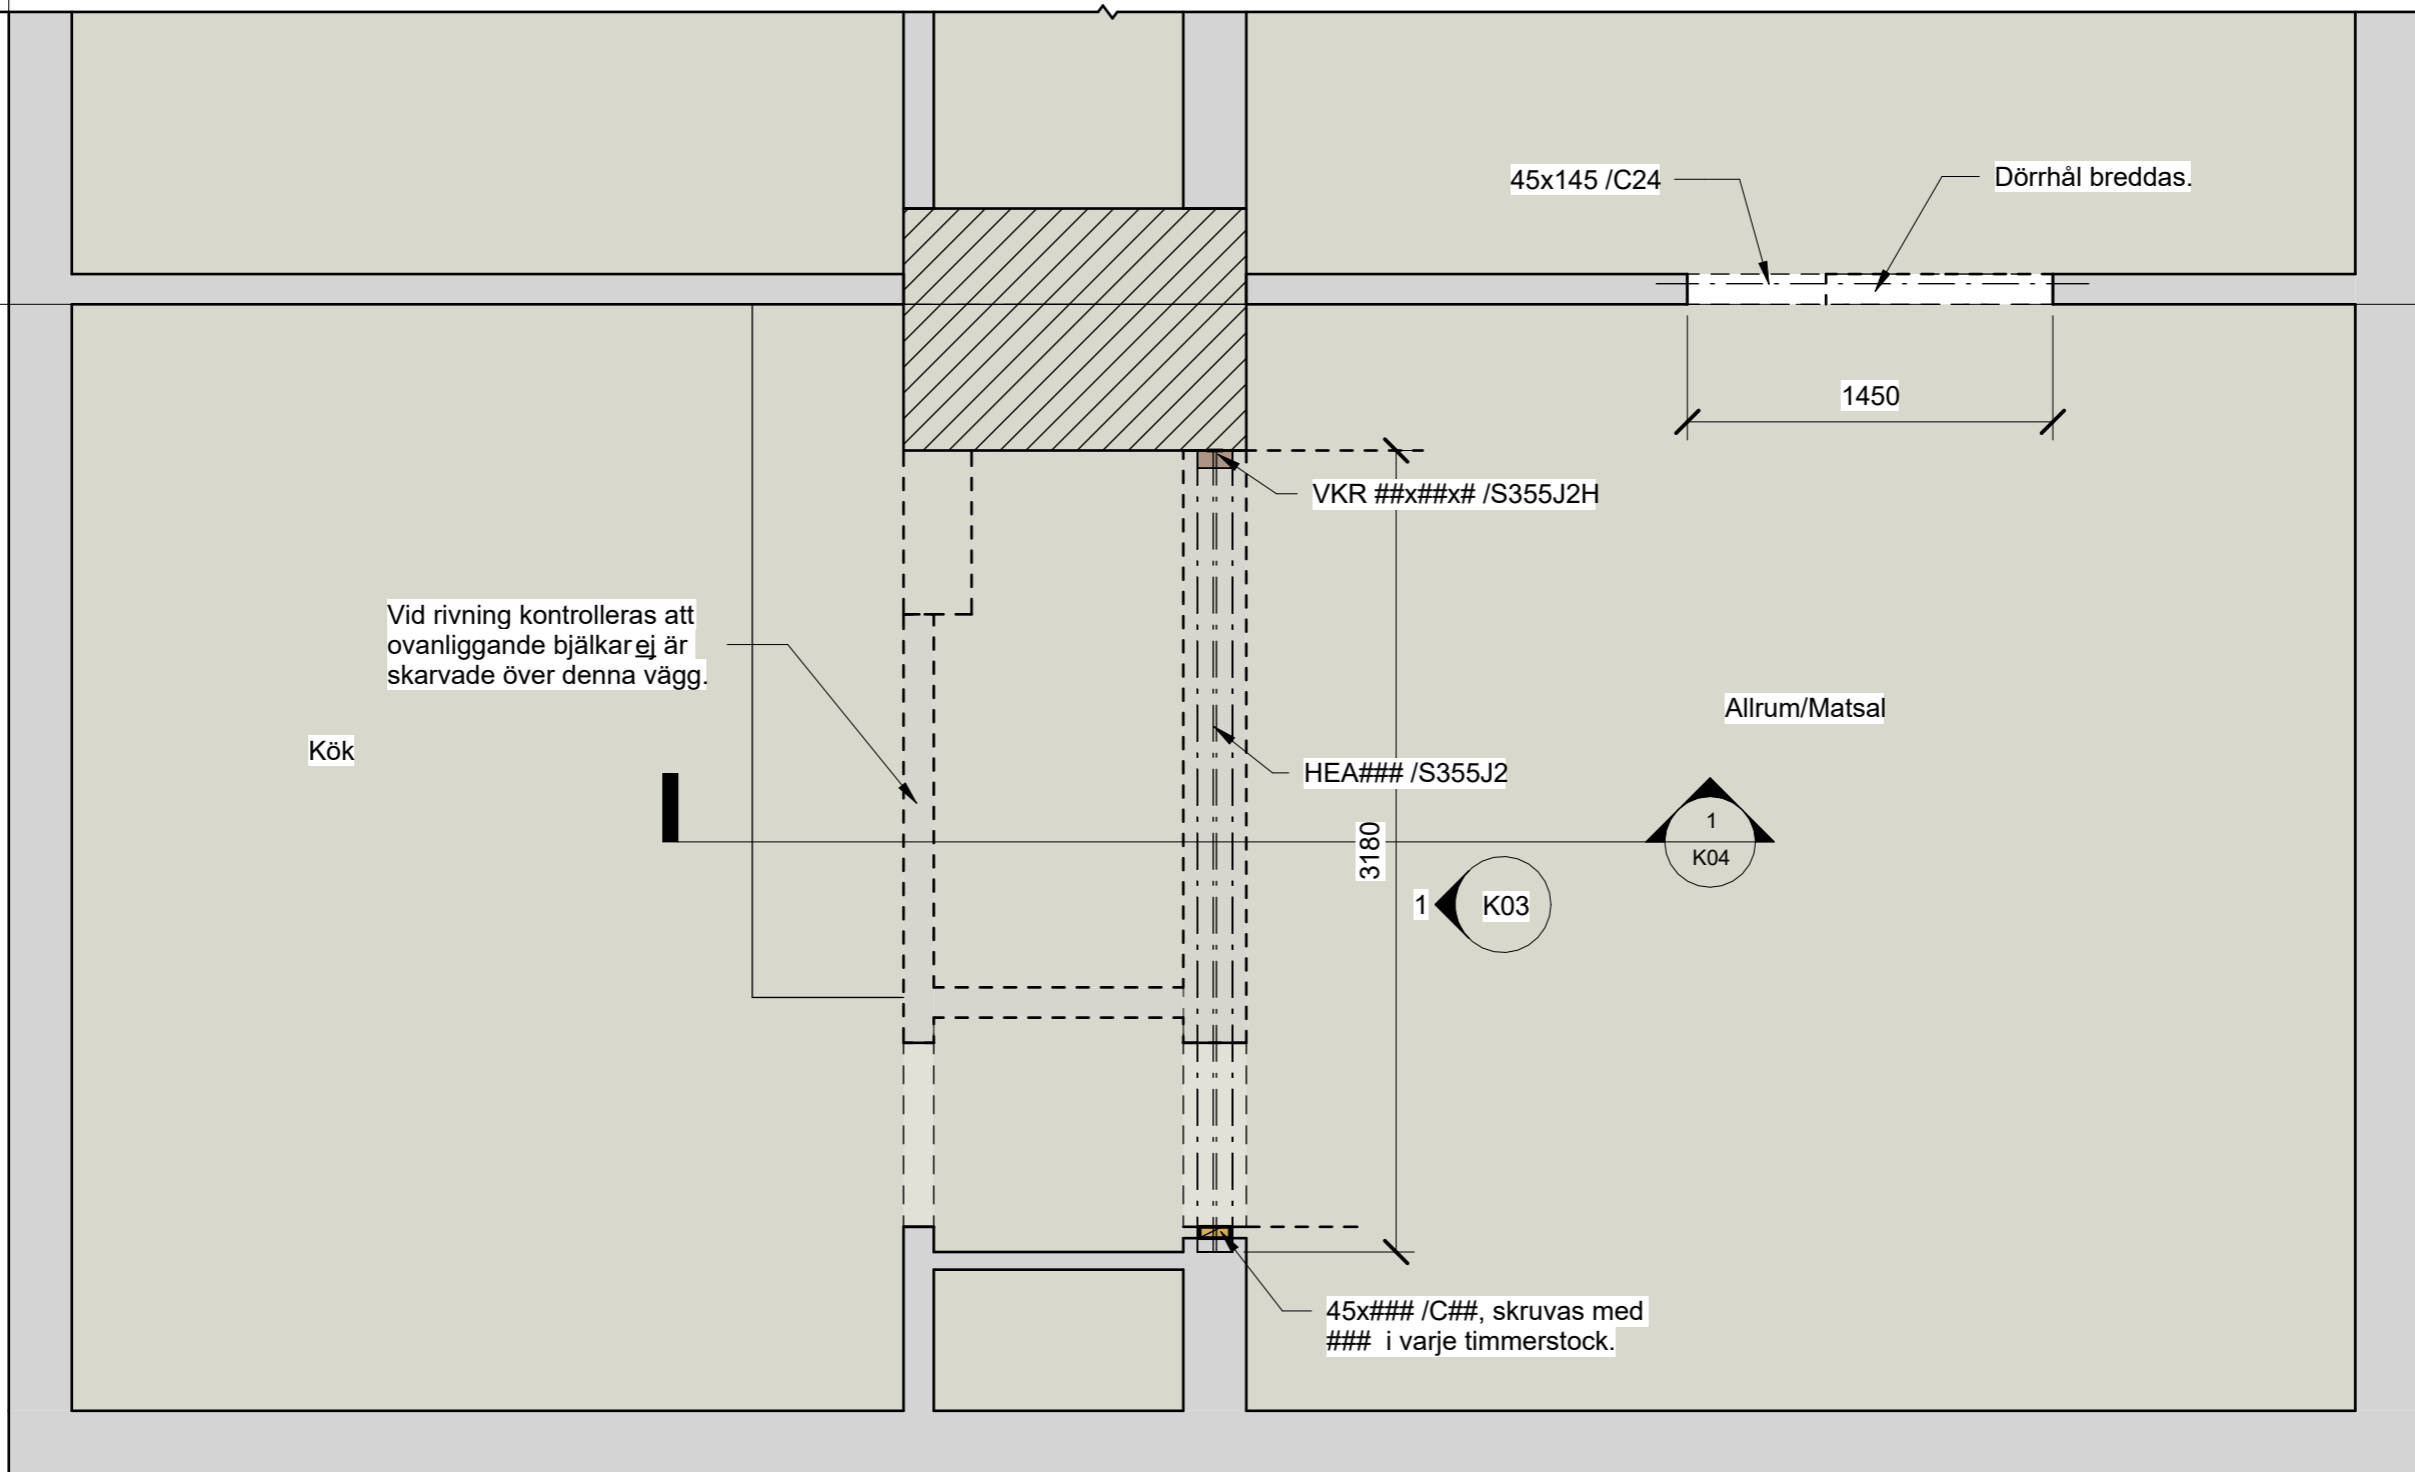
45x145 /C24

Dörrhål breddas.

1450

VKR ##x##x# /S355J2H

Vid rivning kontrolleras att ovanliggande bjälkar ej är skarvade över denna vägg.

Allrum/Matsal

Kök

HEA### /S355J2

1
K04

3180

1

K03

45x### /C##, skruvas med ### i varje timmerstock.